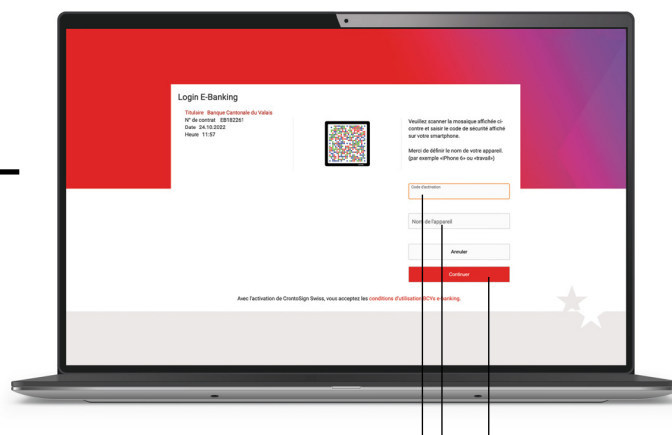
Login E-Banking

Titulaire Banque Cantonale du Valais
N° de contrat E8182261
Date 24.10.2022
Heure 11:57

Veuillez scanner la mosaïque affichée ci-contre et saisir le code de sécurité affiché sur votre smartphone.

Merci de définir le nom de votre appareil. (par exemple «iPhone 6» ou «travail»)

Code d'activation

Nom de l'appareil

Annuler

Continuer

Avec l'activation de CrontoSign Swiss, vous acceptez les conditions d'utilisation BCVs e-banking.